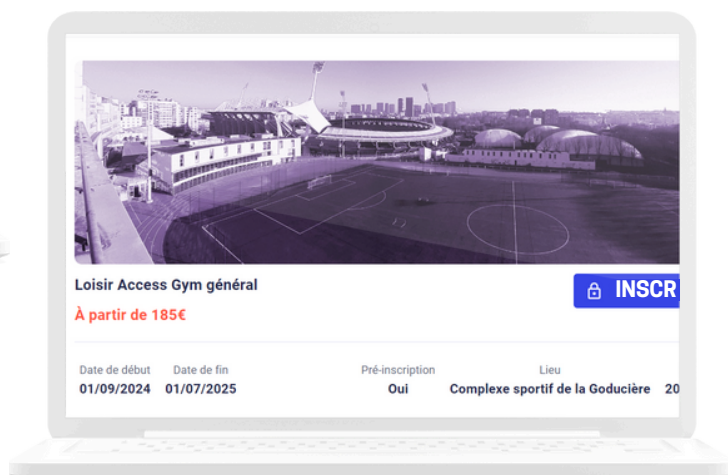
Loisir Access Gym général

À partir de 185€

INSCR

| Date de début | Date de fin | Pré-inscription | Lieu | |
|---|---|---|---|---|
| 01/09/2024 | 01/07/2025 | Oui | Complexe sportif de la Goducière | 20 |